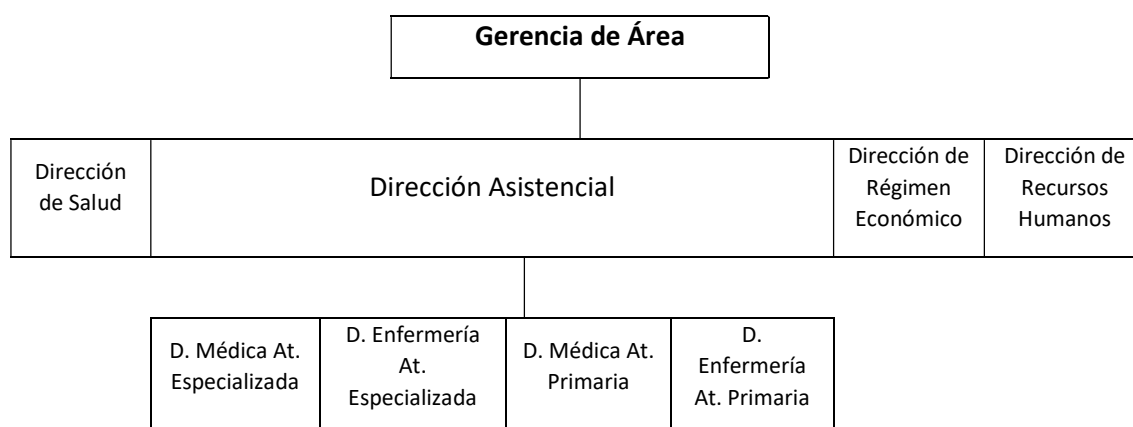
Gerencia de Área

Dirección de Salud

Dirección Asistencial

Dirección de Régimen Económico

Dirección de Recursos Humanos

D. Médica At. Especializada

D. Enfermería At. Especializada

D. Médica At. Primaria

D. Enfermería At. Primaria